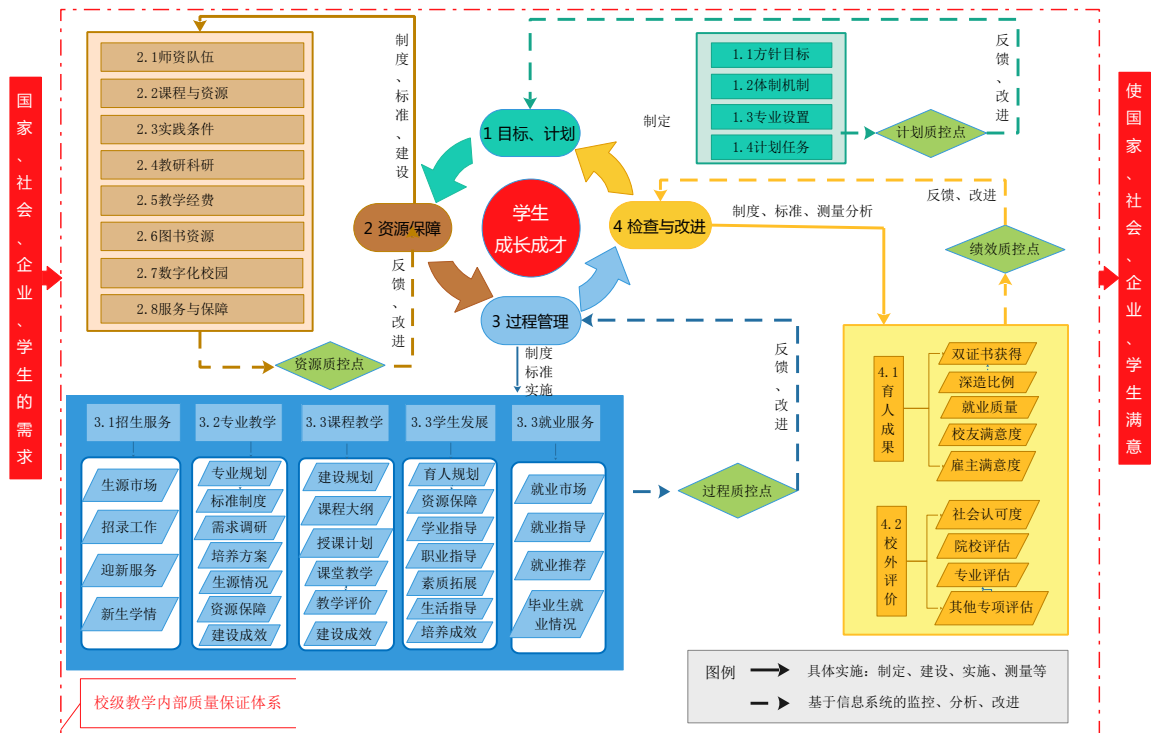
国家、社会、企业、学生的需求

2.1师资队伍
2.2课程与资源
2.3实践条件
2.4教研科研
2.5教学经费
2.6图书资源
2.7数字化校园
2.8服务与保障

制度、标准、建设

资源质控点

1 目标、计划
2 资源/保障
学生成长成才
4 检查与改进
3 过程管理

制定

反馈、改进

制度标准实施

1.1方针目标
1.2体制机制
1.3专业设置
1.4计划任务

计划质控点

反馈、改进

反馈、改进

制度、标准、测量分析

绩效质控点

使国家、社会、企业、学生满意

3.1招生服务
生源市场
招录工作
迎新服务
新生学情

3.2专业教学
专业规划
标准制度
需求调研
培养方案
生源情况
资源保障
建设成效

3.3课程教学
建设规划
课程大纲
授课计划
课堂教学
教学评价
建设成效

3.3学生发展
育人规划
资源保障
学业指导
职业指导
素质拓展
生活指导
培养成效

3.3就业服务
就业市场
就业指导
就业推荐
毕业生就业情况

反馈、改进

过程质控点

4.1育人成果
双证书获得
深造比例
就业质量
校友满意度
雇主满意度

4.2校外评价
社会认可度
院校评估
专业评估
其他专项评估

图例
具体实施：制定、建设、实施、测量等
基于信息系统的监控、分析、改进

校级教学内部质量保证体系